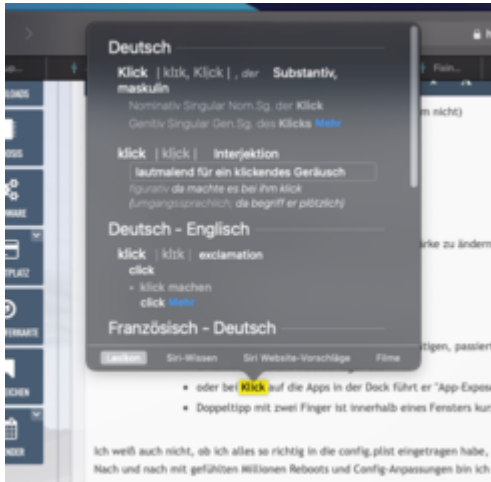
Deutsch

Klick | klɪk, Klick | , der Substantiv, maskulin

Nominativ Singular Nom.Sg. der Klick

Genitiv Singular Gen.Sg. des Klicks Mehr

klick | klɪk | Interjektion

lautmalend für ein klickendes Geräusch

figurativ da machte es bei ihm klick

(umgangssprachlich; da begriff er plötzlich)

Deutsch - Englisch

klick | klɪk | exclamation

click

- klick machen

click Mehr

Französisch - Deutsch

Lexikon Siri-Wissen Siri Website-Vorschläge Filme

m nicht)

ärke zu ändern

tigen, passiert

• oder bei Klick auf die Apps in der Dock führt er "App-Expose

• Doppeltipp mit zwei Finger ist innerhalb eines Fensters kur

Ich weiß auch nicht, ob ich alles so richtig in die config.plist eingetragen habe,

Nach und nach mit gefühlten Millionen Reboots und Config-Anpassungen bin ich

Fixin...

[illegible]